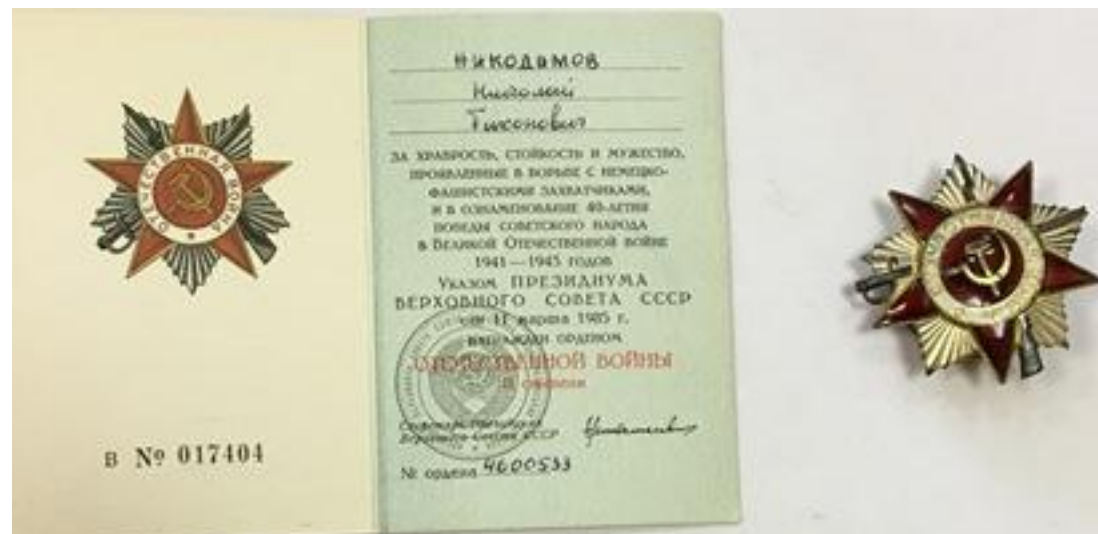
ОТЕЧЕСТВЕННАЯ ВОЙНА

В № 017404

НИКОДИМОВ
Николай
Тихонович

ЗА ХРАБРОСТЬ, СТОЙКОСТЬ И МУЖЕСТВО, ПРОЯВЛЕННЫЕ В БОРЬБЕ С НЕМЕЦКО-ФАШИСТСКИМИ ЗАХВАТЧИКАМИ, И В ОЗНАМЕНОВАНИЕ 40-ЛЕТИЯ ПОБЕДЫ СОВЕТСКОГО НАРОДА В ВЕЛИКОЙ ОТЕЧЕСТВЕННОЙ ВОЙНЕ 1941—1945 ГОДОВ

Указом ПРЕЗИДИУМА ВЕРХОВНОГО СОВЕТА СССР от 11 марта 1985 г. награжден орденом
ОТЕЧЕСТВЕННОЙ ВОЙНЫ
II степени

Секретарь Президиума Верховного Совета СССР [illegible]

№ ордена 4600533